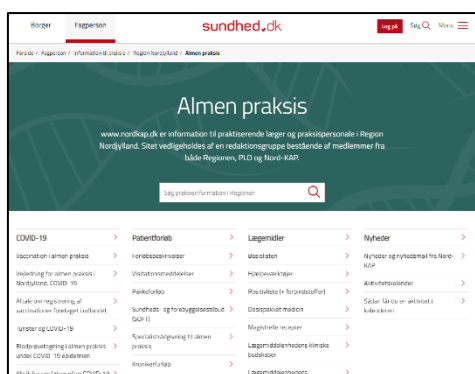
Borger Fagperson sundhed.dk Log på Søg Menu

Forside / Fagperson / Information til praksis / Region Nordjylland / Almen praksis

Almen praksis

www.nordkap.dk er information til praktiserende læger og praksispersonale i Region Nordjylland. Sitet vedligeholdes af en redaktionsgruppe bestående af medlemmer fra både Regionen, PLO og Nord-KAP.

Søg praksisinformation i Regionen

COVID-19
Vaccination i almen praksis
Vejledning for almen praksis i Nordjylland, COVID-19
Aftale om registrering af vaccinationer foretaget i udlandet
Tester og COVID-19
Rådgivningstjeneste i almen praksis under COVID-19 epidemien
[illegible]

Patientforløb
Forløbsbeskrivelser
Visitationsretningslinjer
Pakkeforløb
Sundheds- og forebyggelsestilbud (KOF)
Specialtandpleje tilgang til almen praksis
Kronikerforløb

Lægemidler
Basislisten
Hjælpeværktøjer
Positivlisten (+ forordninger)
Dosispakket medicin
Magistrelle recepter
Lægemiddelenhedens kliniske budskaber
Lægemiddelenhedens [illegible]

Nyheder
Nyheder og nyhedsmail fra Nord-KAP
Aktivitetskalender
Søger får du en aktivitet i kalenderen